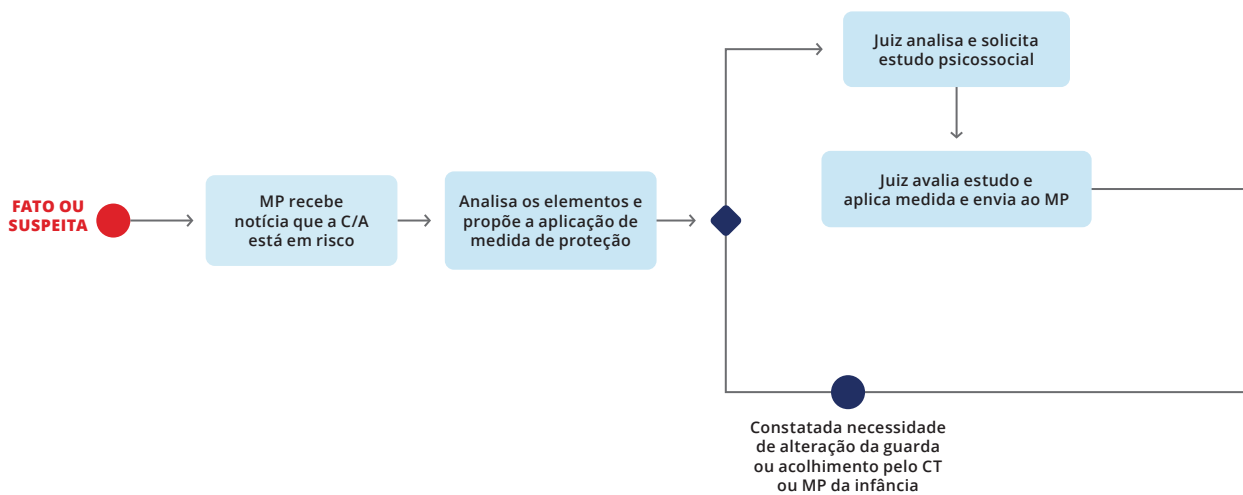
FATO OU SUSPEITA

MP recebe notícia que a C/A está em risco

Analisa os elementos e propõe a aplicação de medida de proteção

Juiz analisa e solicita estudo psicossocial

Juiz avalia estudo e aplica medida e envia ao MP

Constatada necessidade de alteração da guarda ou acolhimento pelo CT ou MP da infância